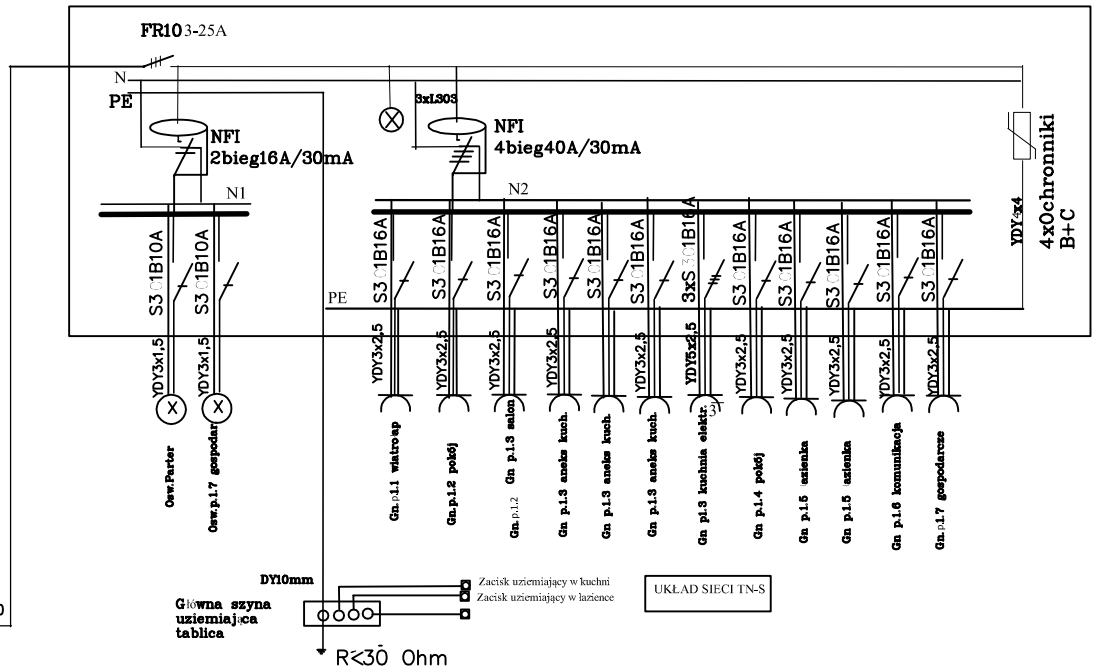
FR103-25A

N

PE

3xLS03

NFI
2bieg16A/30mA

NFI
4bieg40A/30mA

N1

N2

4xOchronniki
B+C

YDY‹x4

S3 01B10A

S3 01B10A

S3 01B16A

S3 01B16A

S3 01B16A

S3 01B16A

S3 01B16A

S3 01B16A

3xS 301B16A

S3 01B16A

S3 01B16A

S3 01B16A

S3 01B16A

S3 01B16A

PE

YDY3x1,5

YDY3x1,5

YDY3x2,5

YDY3x2,5

YDY3x2,5

YDY3x2,5

YDY3x2,5

YDY3x2,5

YDY5x2,5

YDY3x2,5

YDY3x2,5

YDY3x2,5

YDY3x2,5

YDY3x2,5

Osw.Parter

Osw.p.1.7 gospodar

Gn.p.1.1 wiatroap

Gn.p.1.2 pokój

Gn p.1.3 salon

Gn.p.1.2

Gn p.1.3 aneks kuch.

Gn p.1.3 aneks kuch.

Gn p.1.3 aneks kuch.

Gn p1.3 kuchnia elektr.

Gn p.1.4 pokój

Gn p.1.5 azienka

Gn p.1.5 azienka

Gn p.1.6 komunikacja

Gn.p.1.7 gospodarcze

DY10mm

Zacisk uziemiający w kuchni

Zacisk uziemiający w łazience

UKŁAD SIECI TN-S

Główna szyna uziemiająca tablica

R<30 Ohm

0